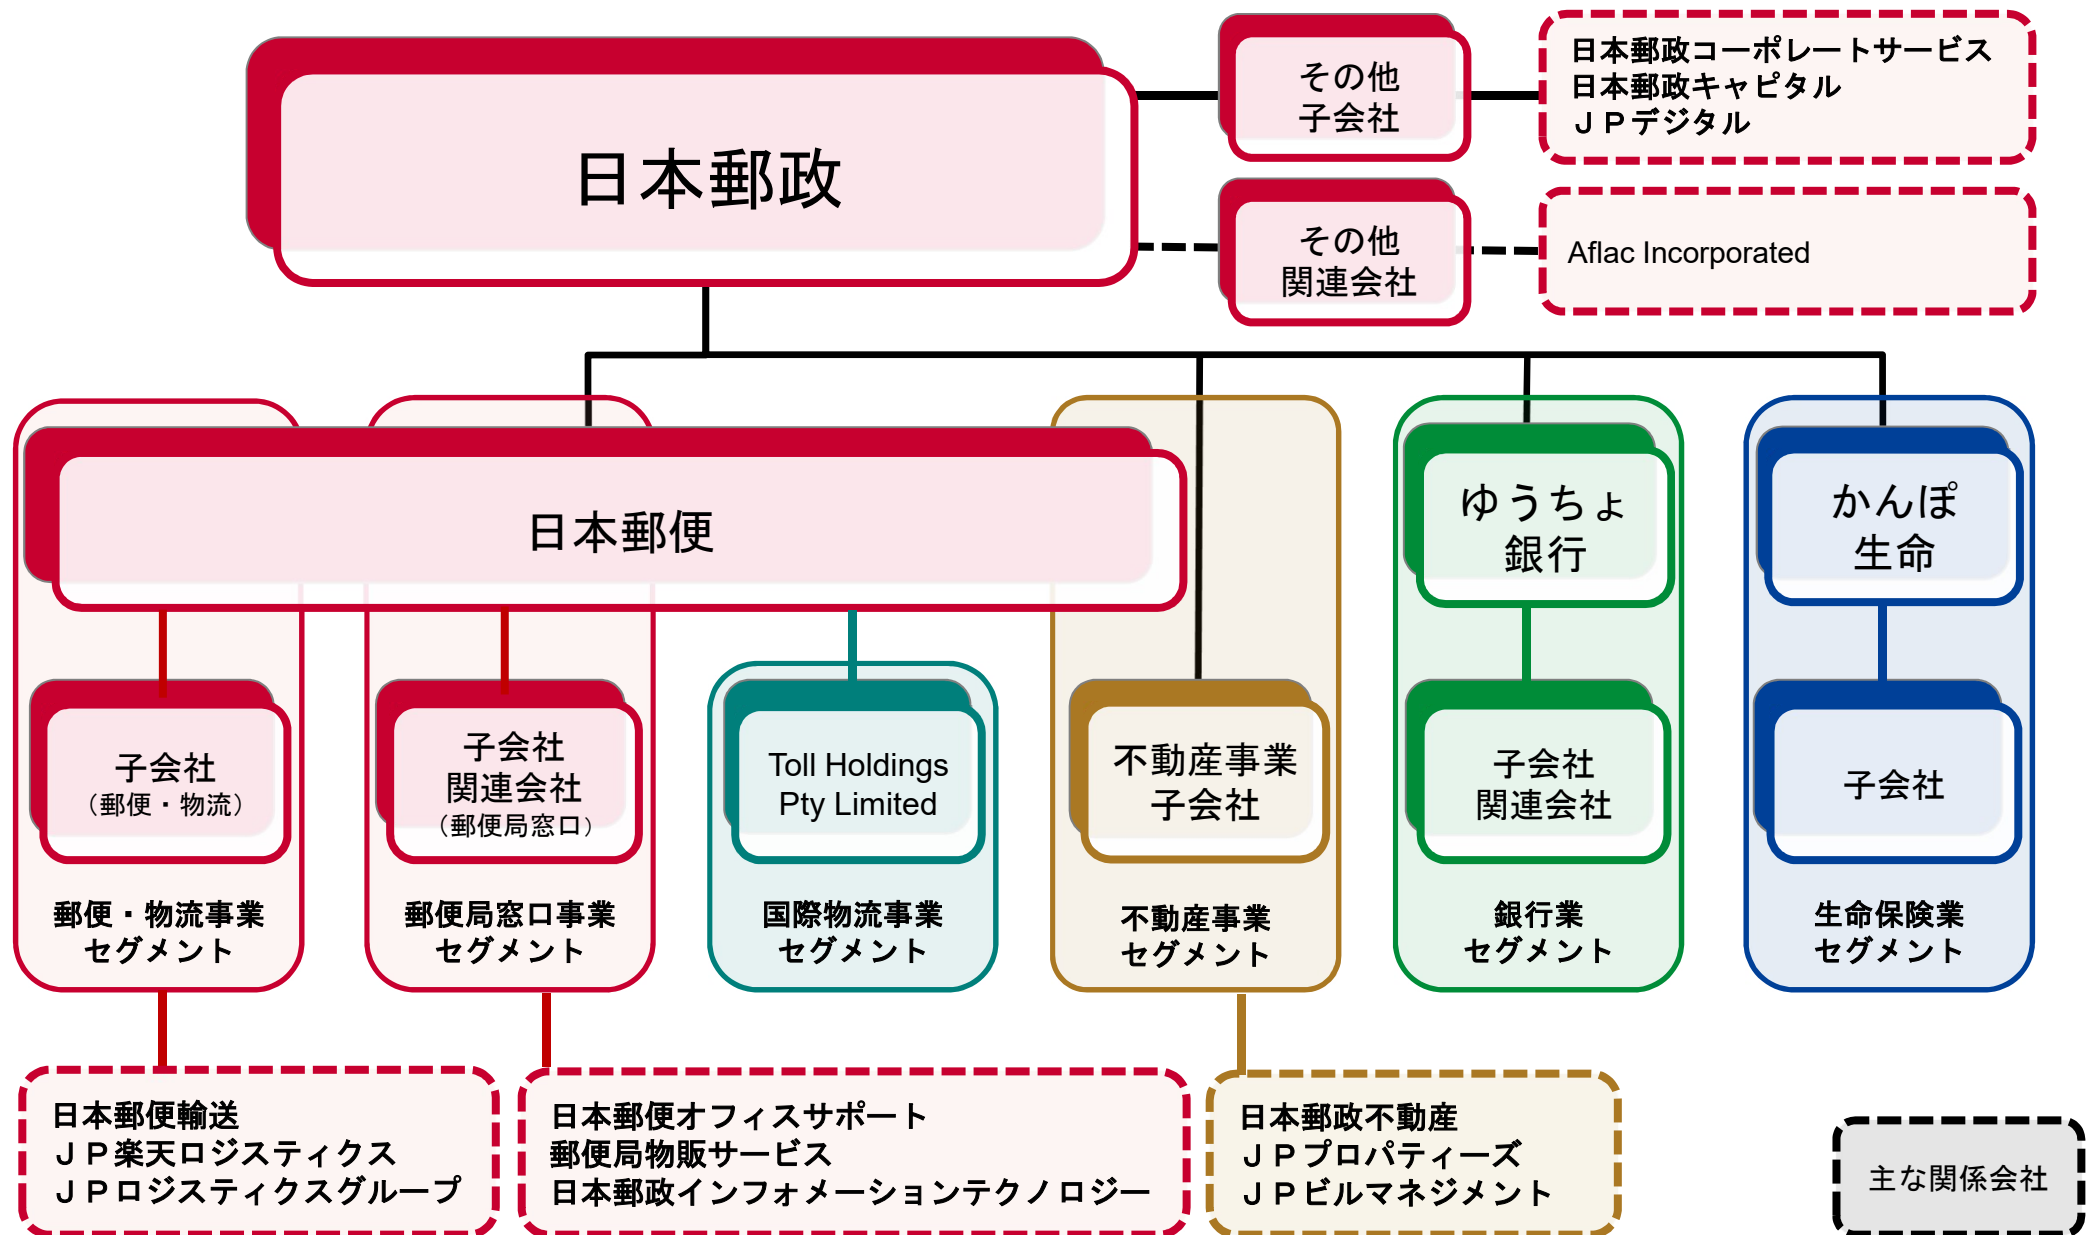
日本郵政

その他
子会社

日本郵政コーポレートサービス
日本郵政キャピタル
ＪＰデジタル

その他
関連会社

Aflac Incorporated

日本郵便

ゆうちょ
銀行

かんぽ
生命

子会社
（郵便・物流）

子会社
関連会社
（郵便局窓口）

Toll Holdings
Pty Limited

不動産事業
子会社

子会社
関連会社

子会社

郵便・物流事業
セグメント

郵便局窓口事業
セグメント

国際物流事業
セグメント

不動産事業
セグメント

銀行業
セグメント

生命保険業
セグメント

日本郵便輸送
ＪＰ楽天ロジスティクス
ＪＰロジスティクスグループ

日本郵便オフィスサポート
郵便局物販サービス
日本郵政インフォメーションテクノロジー

日本郵政不動産
ＪＰプロパティーズ
ＪＰビルマネジメント

主な関係会社